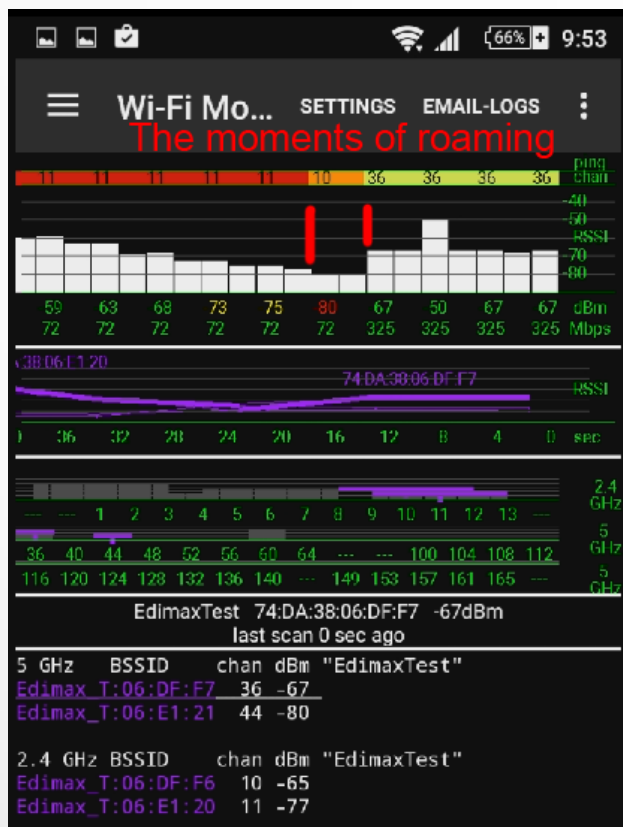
66% 9:53

Wi-Fi Mo... SETTINGS EMAIL-LOGS

The moments of roaming

ping chan
11 11 11 11 11 10 36 36 36 36

-40
-50
RSSI
-70
-80

59 63 68 73 75 80 67 50 67 67 dBm
72 72 72 72 72 72 325 325 325 325 Mbps

:38:06:E1:20
74:DA:38:06:DF:F7
RSSI

0 36 32 28 24 20 16 12 8 4 0 sec

2.4 GHz
--- --- 1 2 3 4 5 6 7 8 9 10 11 12 13 ---
5 GHz
36 40 44 48 52 56 60 64 --- --- 100 104 108 112
5 GHz
116 120 124 128 132 136 140 --- 149 153 157 161 165 ---

EdimaxTest 74:DA:38:06:DF:F7 -67dBm
last scan 0 sec ago

5 GHz BSSID chan dBm "EdimaxTest"
Edimax_T:06:DF:F7 36 -67
Edimax_T:06:E1:21 44 -80

2.4 GHz BSSID chan dBm "EdimaxTest"
Edimax_T:06:DF:F6 10 -65
Edimax_T:06:E1:20 11 -77